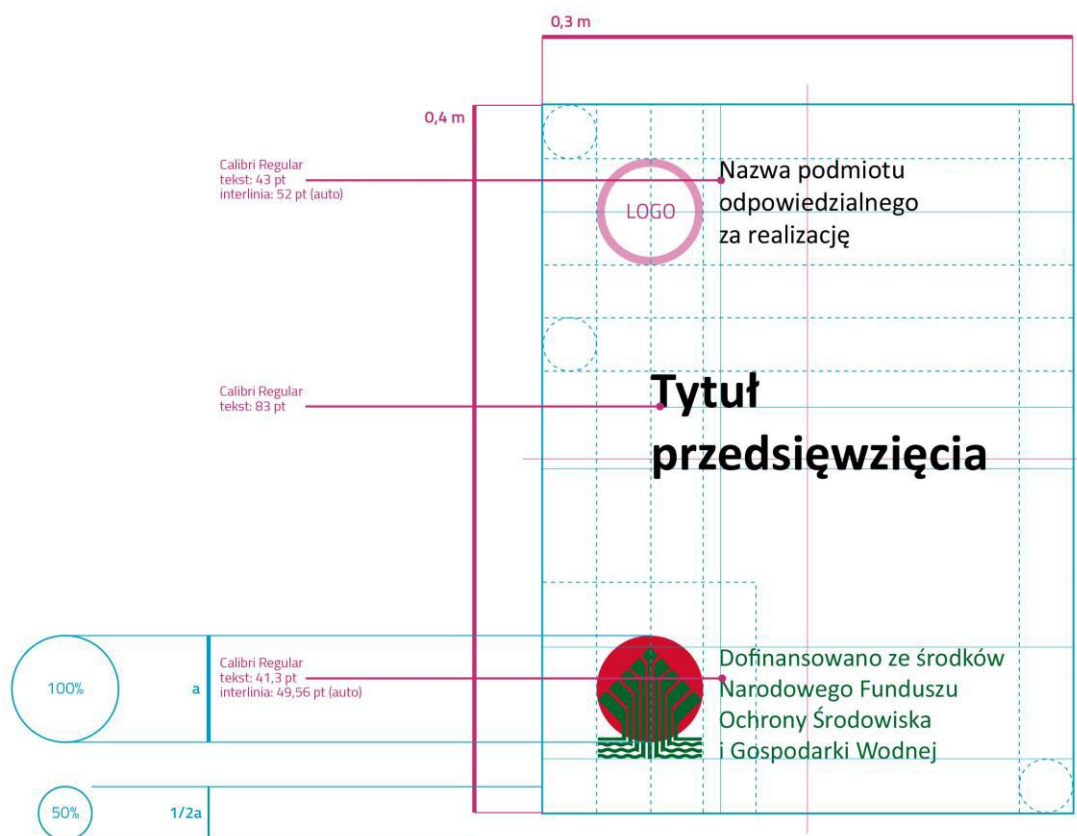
0,3 m

0,4 m

Calibri Regular
tekst: 43 pt
interlinia: 52 pt (auto)

LOGO

Nazwa podmiotu odpowiedzialnego za realizację

Calibri Regular
tekst: 83 pt

Tytuł przedsięwzięcia

100%

a

Calibri Regular
tekst: 41,3 pt
interlinia: 49,56 pt (auto)

Dofinansowano ze środków Narodowego Funduszu Ochrony Środowiska i Gospodarki Wodnej

50%

1/2a